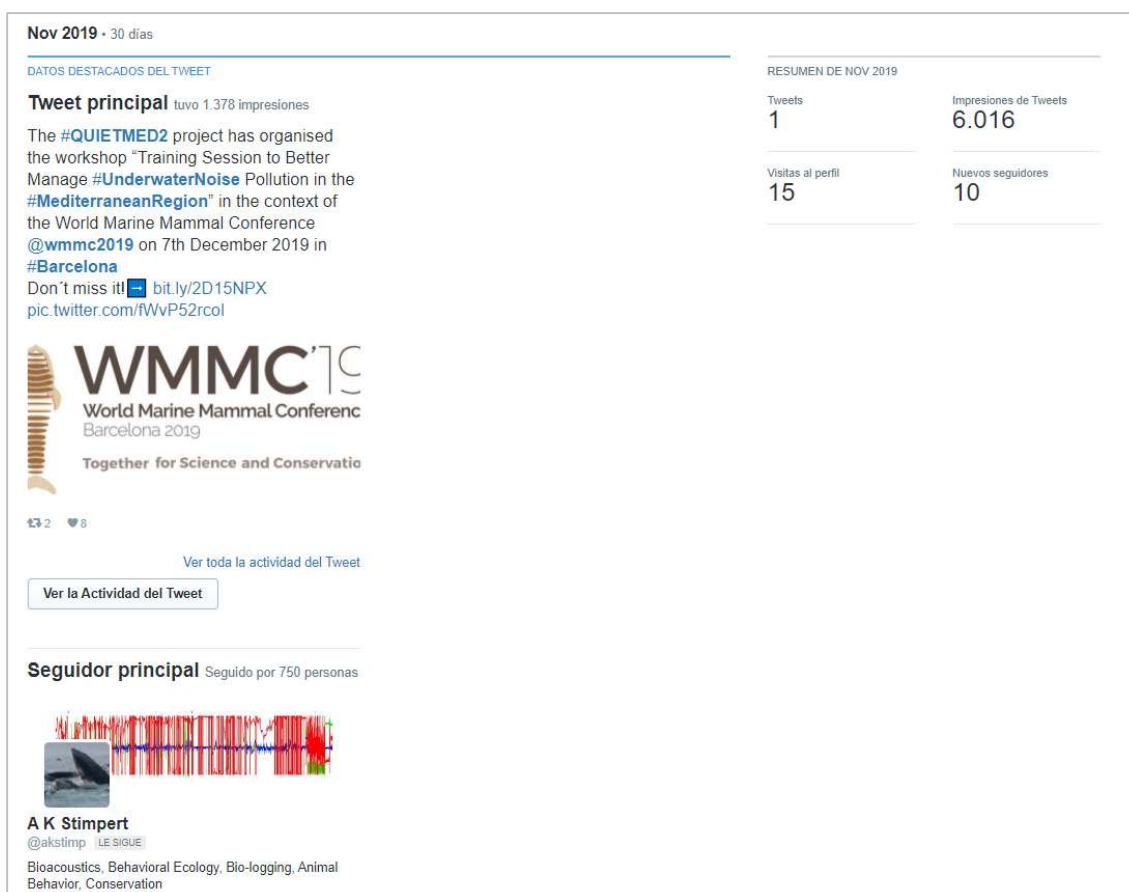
Nov 2019 · 30 días

DATOS DESTACADOS DEL TWEET

Tweet principal tuvo 1.378 impresiones

The #QUIETMED2 project has organised the workshop "Training Session to Better Manage #UnderwaterNoise Pollution in the #MediterraneanRegion" in the context of the World Marine Mammal Conference @wmmc2019 on 7th December 2019 in #Barcelona
Don´t miss it! ➡ bit.ly/2D15NPX pic.twitter.com/fWvP52rcol

WMMC'1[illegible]
World Marine Mammal Conferenc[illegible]
Barcelona 2019
Together for Science and Conservatio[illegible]

2 8

Ver toda la actividad del Tweet

Ver la Actividad del Tweet

Seguidor principal Seguido por 750 personas

A K Stimpert
@akstimp LE SIGUE
Bioacoustics, Behavioral Ecology, Bio-logging, Animal Behavior, Conservation

RESUMEN DE NOV 2019

Tweets
1

Impresiones de Tweets
6.016

Visitas al perfil
15

Nuevos seguidores
10